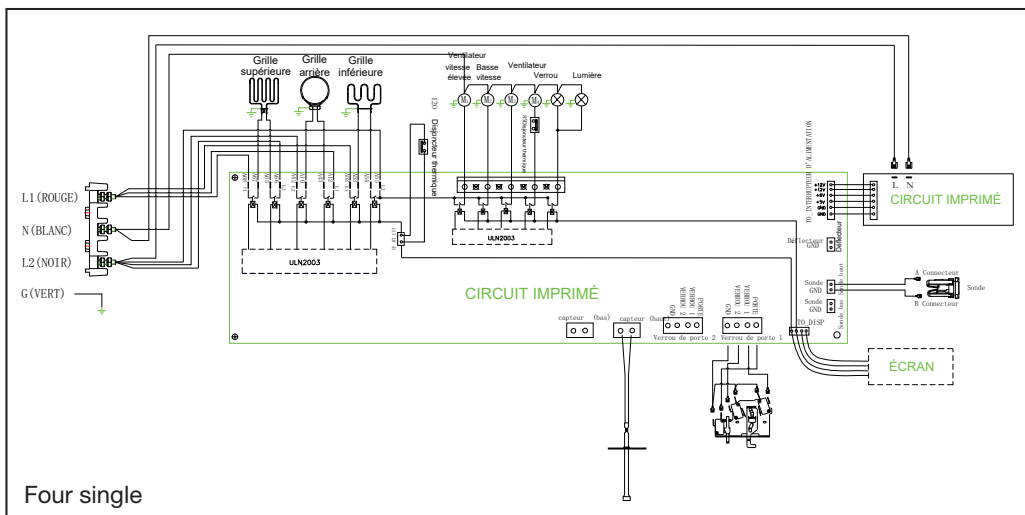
Grille supérieure
Grille arrière
Grille inférieure
Ventilateur vitesse élevée
Basse vitesse
Ventilateur
Verrou
Lumière
120 Disjoncteur thermique
Disjoncteur thermique
L N
TO INTERRUPTEUR D'ALIMENTATION
+12V
+12V
+5V
+5V
GND
GND
CIRCUIT IMPRIMÉ
L1(ROUGE)
N(BLANC)
L2(NOIR)
G(VERT)
ULN2003
ULN2003
Déflecteur GND
Déflecteur
Sonde GND
Sonde haut
Sonde GND
Sonde bas
A Connecteur
B Connecteur
Sonde
CIRCUIT IMPRIMÉ
capteur (bas)
capteur (haut)
GND VERROU 2 VERROU 1 POWER
Verrou de porte 2
GND VERROU 2 VERROU 1 POWER
Verrou de porte 1
TO DISP
ÉCRAN
Four single